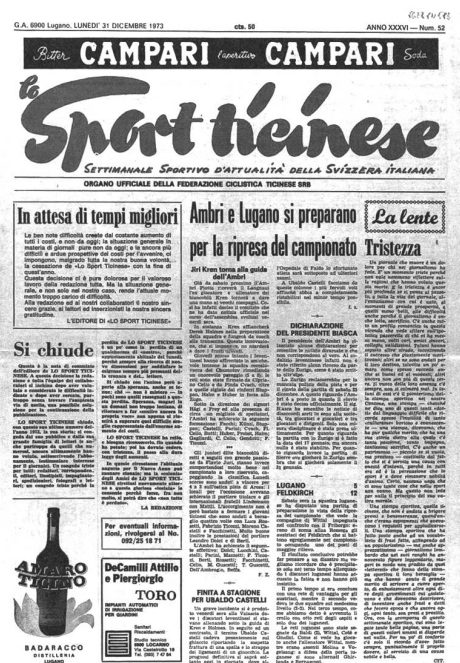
G.A. 6900 Lugano, LUNEDI' 31 DICEMBRE 1973 cts. 50 ANNO XXXVI — Num. 52

Bitter CAMPARI l'aperitivo CAMPARI Soda

lo Sport ticinese

SETTIMANALE SPORTIVO D'ATTUALITÀ DELLA SVIZZERA ITALIANA

ORGANO UFFICIALE DELLA FEDERAZIONE CICLISTICA TICINESE SRB

In attesa di tempi migliori

Le ben note difficoltà create dal costante aumento di tutti i costi, e non da oggi; la situazione generale in materia di giornali pure non da oggi; e le ancora più difficili e ardue prospettive del poi per l'avvenire, ci impongono, malgrado tutta la nostra buona volontà, la cessazione de «Lo Sport Ticinese» con la fine di quest'anno.

Queste decisione ci è pure doloroso per il valoroso lavoro della redazione tutta. Ma la situazione generale, e non solo nel nostro caso, rende l'attuale momento troppo carico di difficoltà.

Alla redazione ed ai nostri collaboratori il nostro sincero grazie, ai lettori ed inserzionisti la nostra sincera gratitudine.

L'EDITORE DI «LO SPORT TICINESE»

Si chiude

Ambri e Lugano si preparano per la ripresa del campionato

Jiri Kren toma alla guida dell'Ambrì

La lente

Tristezza

DICHIARAZIONE DEL PRESIDENTE BIASCA

LUGANO 5
FELDKIRCH 12

Per eventuali informazioni, rivolgersi al N. 092/25 18 71

DeCamilli Attilio e Piergiorgio
TORO
Sanitari Riscaldamenti
Giubiasco

FINITA A STAGIONE PER UBALDO CASTELLI

AMARO TICINO
BADARACCO DISTILLERIA LUGANO

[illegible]